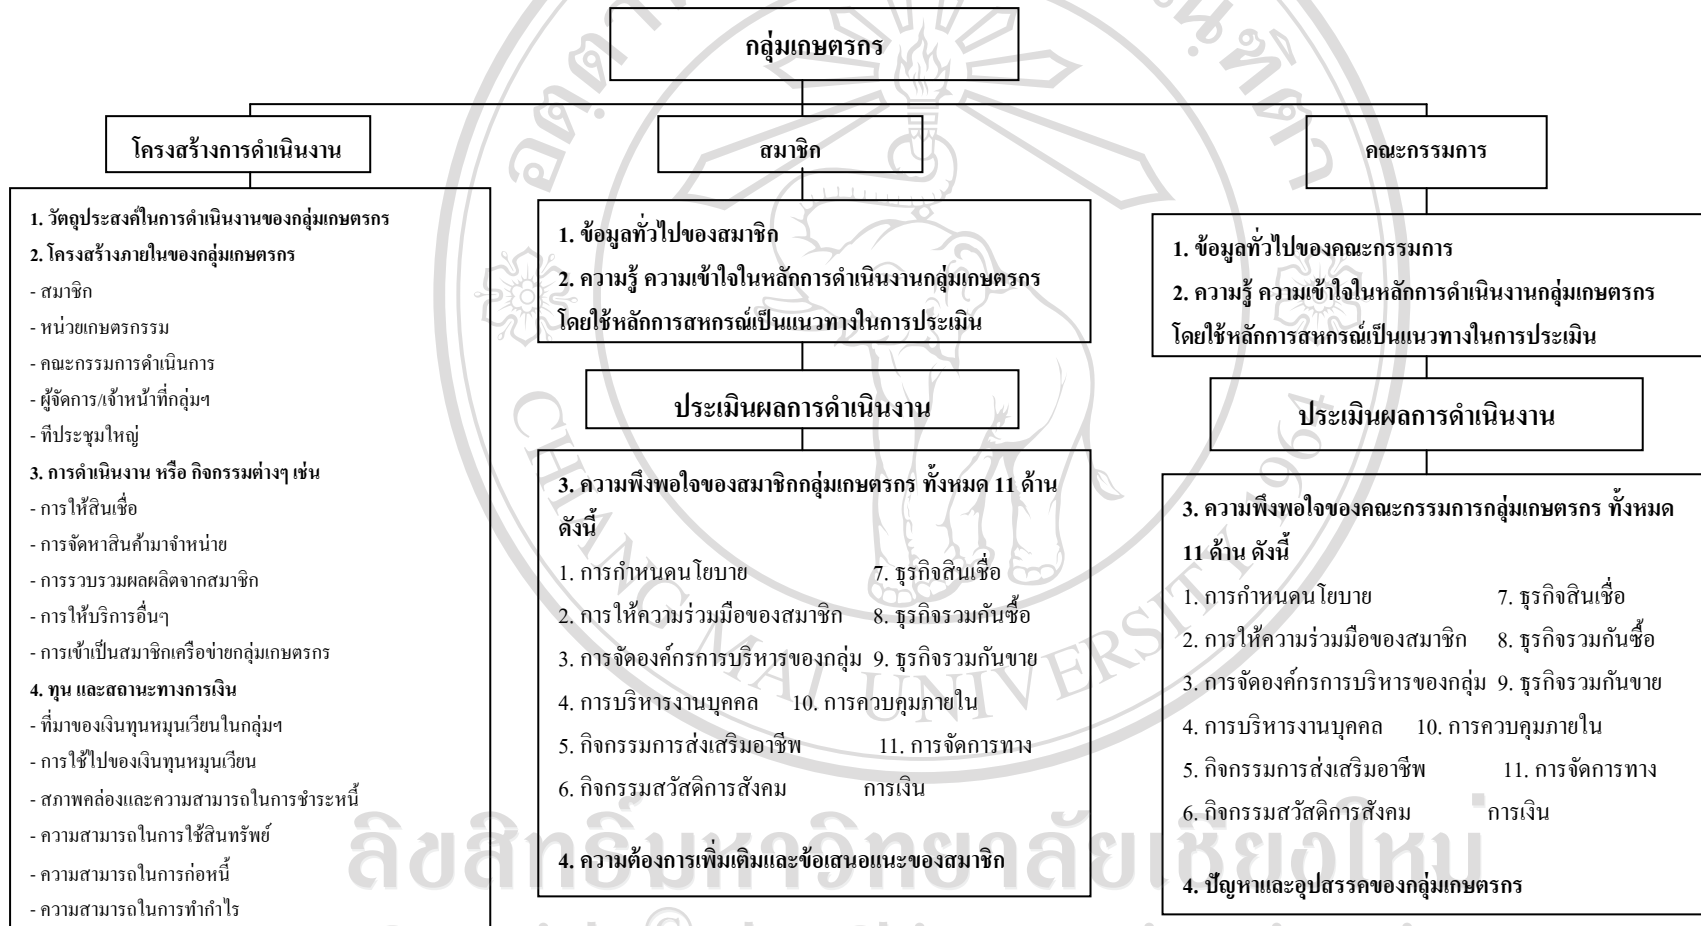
กลุ่มเกษตรกร

โครงสร้างการดำเนินงาน

1. วัตถุประสงค์ในการดำเนินงานของกลุ่มเกษตรกร
2. โครงสร้างภายในของกลุ่มเกษตรกร
- สมาชิก
- หน่วยเกษตรกรรม
- คณะกรรมการดำเนินการ
- ผู้จัดการ/เจ้าหน้าที่กลุ่มฯ
- ที่ประชุมใหญ่
3. การดำเนินงาน หรือ กิจกรรมต่างๆ เช่น
- การให้สินเชื่อ
- การจัดหาสินค้ามาจำหน่าย
- การรวบรวมผลผลิตจากสมาชิก
- การให้บริการอื่นๆ
- การเข้าเป็นสมาชิกเครือข่ายกลุ่มเกษตรกร
4. ทุน และสถานะทางการเงิน
- ที่มาของเงินทุนหมุนเวียนในกลุ่มฯ
- การใช้ไปของเงินทุนหมุนเวียน
- สภาพคล่องและความสามารถในการชำระหนี้
- ความสามารถในการใช้สินทรัพย์
- ความสามารถในการก่อหนี้
- ความสามารถในการทำกำไร

สมาชิก

1. ข้อมูลทั่วไปของสมาชิก
2. ความรู้ ความเข้าใจในหลักการดำเนินงานกลุ่มเกษตรกร โดยใช้หลักการสหกรณ์เป็นแนวทางในการประเมิน

ประเมินผลการดำเนินงาน

3. ความพึงพอใจของสมาชิกกลุ่มเกษตรกร ทั้งหมด 11 ด้าน ดังนี้
1. การกำหนดนโยบาย 7. ธุรกิจสินเชื่อ
2. การให้ความร่วมมือของสมาชิก 8. ธุรกิจรวมกันซื้อ
3. การจัดองค์กรการบริหารของกลุ่ม 9. ธุรกิจรวมกันขาย
4. การบริหารงานบุคคล 10. การควบคุมภายใน
5. กิจกรรมการส่งเสริมอาชีพ 11. การจัดการทางการเงิน
6. กิจกรรมสวัสดิการสังคม

4. ความต้องการเพิ่มเติมและข้อเสนอแนะของสมาชิก

คณะกรรมการ

1. ข้อมูลทั่วไปของคณะกรรมการ
2. ความรู้ ความเข้าใจในหลักการดำเนินงานกลุ่มเกษตรกร โดยใช้หลักการสหกรณ์เป็นแนวทางในการประเมิน

ประเมินผลการดำเนินงาน

3. ความพึงพอใจของคณะกรรมการกลุ่มเกษตรกร ทั้งหมด 11 ด้าน ดังนี้
1. การกำหนดนโยบาย 7. ธุรกิจสินเชื่อ
2. การให้ความร่วมมือของสมาชิก 8. ธุรกิจรวมกันซื้อ
3. การจัดองค์กรการบริหารของกลุ่ม 9. ธุรกิจรวมกันขาย
4. การบริหารงานบุคคล 10. การควบคุมภายใน
5. กิจกรรมการส่งเสริมอาชีพ 11. การจัดการทางการเงิน
6. กิจกรรมสวัสดิการสังคม

4. ปัญหาและอุปสรรคของกลุ่มเกษตรกร

ลิขสิทธิ์มหาวิทยาลัยเชียงใหม่